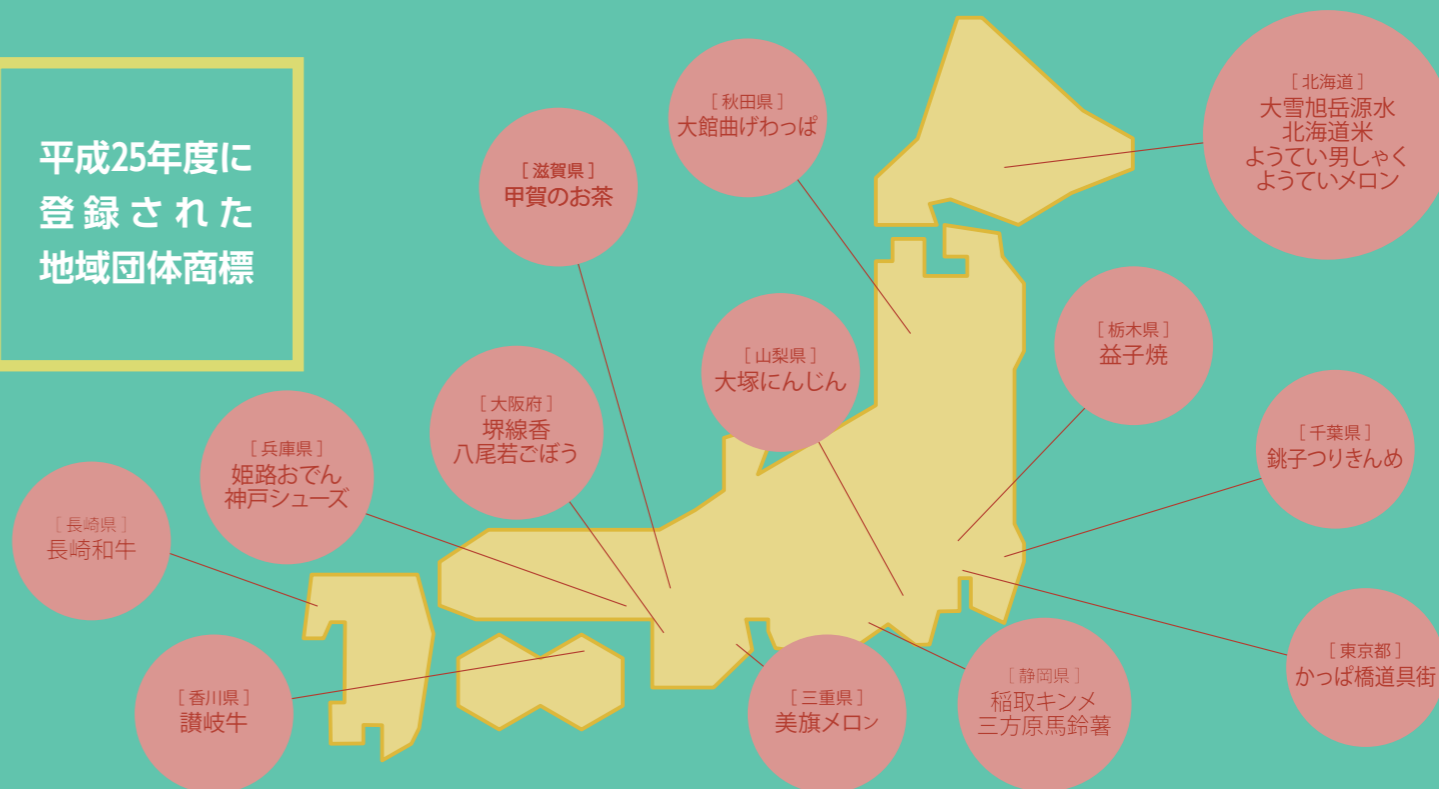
平成25年度に
登録された
地域団体商標

［北海道］
大雪旭岳源水
北海道米
ようてい男しゃく
ようていメロン

［秋田県］
大館曲げわっぱ

［滋賀県］
甲賀のお茶

［山梨県］
大塚にんじん

［栃木県］
益子焼

［千葉県］
銚子つりきんめ

［大阪府］
堺線香
八尾若ごぼう

［兵庫県］
姫路おでん
神戸シューズ

［長崎県］
長崎和牛

［香川県］
讃岐牛

［三重県］
美旗メロン

［静岡県］
稲取キンメ
三方原馬鈴薯

［東京都］
かっぱ橋道具街